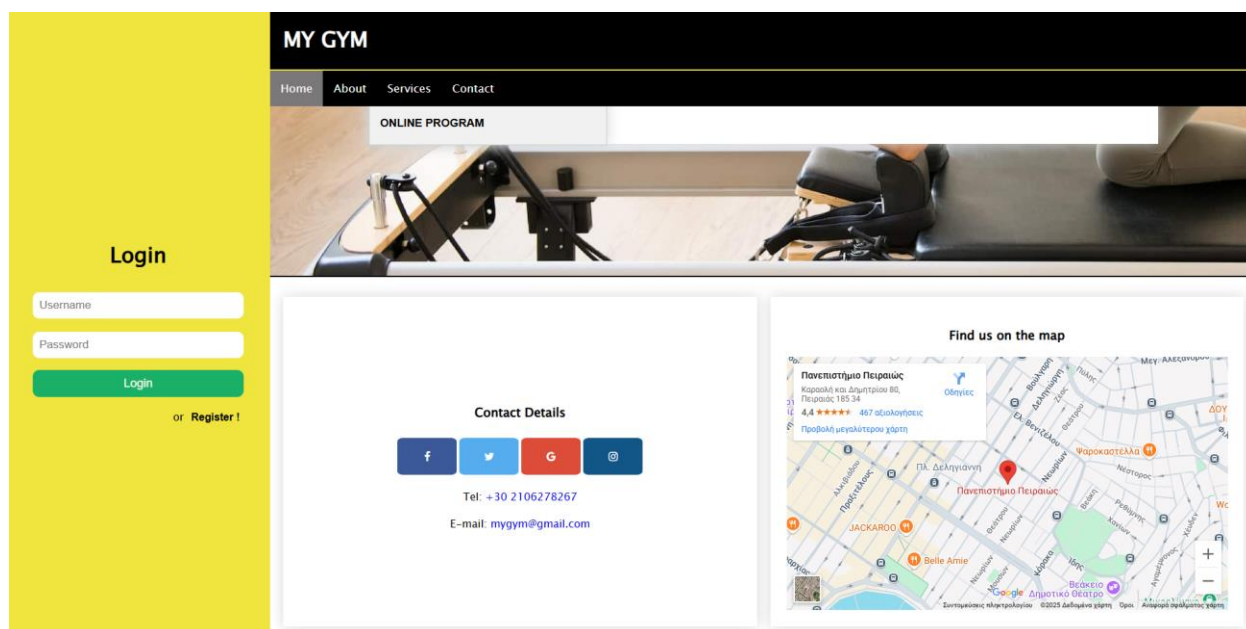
Login

Username

Password

Login

or Register !

MY GYM

Home About Services Contact

ONLINE PROGRAM

Contact Details

f G

Tel: +30 2106278267

E-mail: mygym@gmail.com

Find us on the map

Πανεπιστήμιο Πειραιώς
Καραολή και Δημητρίου 80, Πειραιάς 185 34
4,4 ★★★★★ 467 αξιολογήσεις
Οδηγίες
Προβολή μεγαλύτερου χάρτη

Πλ. Δεληγιάννη
Πανεπιστήμιο Πειραιώς
Φαροκαστέλλα
JACKAROO
Belle Amie
Βεάκειο Δημοτικό Θέατρο
Google
Συντομεύσεις πληκτρολογίου ©2025 Δεδομένα χάρτη Όροι Αναφορά σφάλματος χάρτη